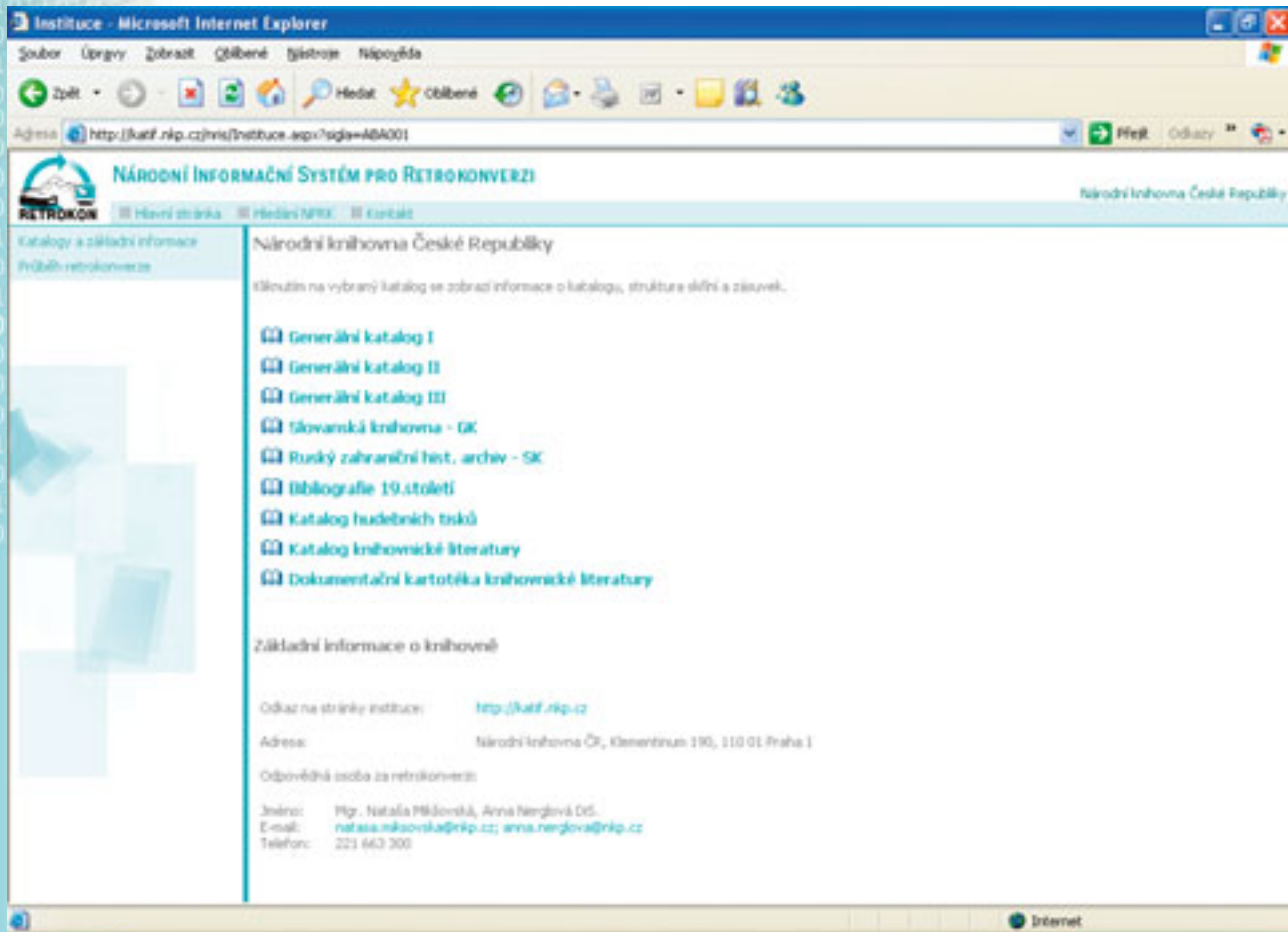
Instituce - Microsoft Internet Explorer

Soubor Úpravy Zobrazit Oblíbené Nástroje Nápověda

Zpět Hledat Oblíbené

Adresa http://katif.nkp.cz/nris/Instituce.aspx?sigla=ABA001

Přejít Odkazy

NÁRODNÍ INFORMAČNÍ SYSTÉM PRO RETROKONVERZI

RETROKON

Hlavní stránka Hledání NRK Kontakt

Národní knihovna České Republiky

Katalogy a základní informace
Průběh retrokonverze

Národní knihovna České Republiky

Kliknutím na vybraný katalog se zobrazí informace o katalogu, struktura skříní a zásuvek.

Generální katalog I
Generální katalog II
Generální katalog III
Slovanská knihovna - GK
Ruský zahraniční hist. archiv - SK
Bibliografie 19.století
Katalog hudebních tisků
Katalog knihovnické literatury
Dokumentační kartotéka knihovnické literatury

Základní informace o knihovně

Odkaz na stránky instituce: http://katif.nkp.cz

Adresa: Národní knihovna ČR, Klementinum 190, 110 01 Praha 1

Odpovědná osoba za retrokonverzi:

Jméno: Mgr. Nataša Mikšovská, Anna Nerglová DiS.
E-mail: natasa.miksovska@nkp.cz; anna.nerglova@nkp.cz
Telefon: 221 663 300

Internet